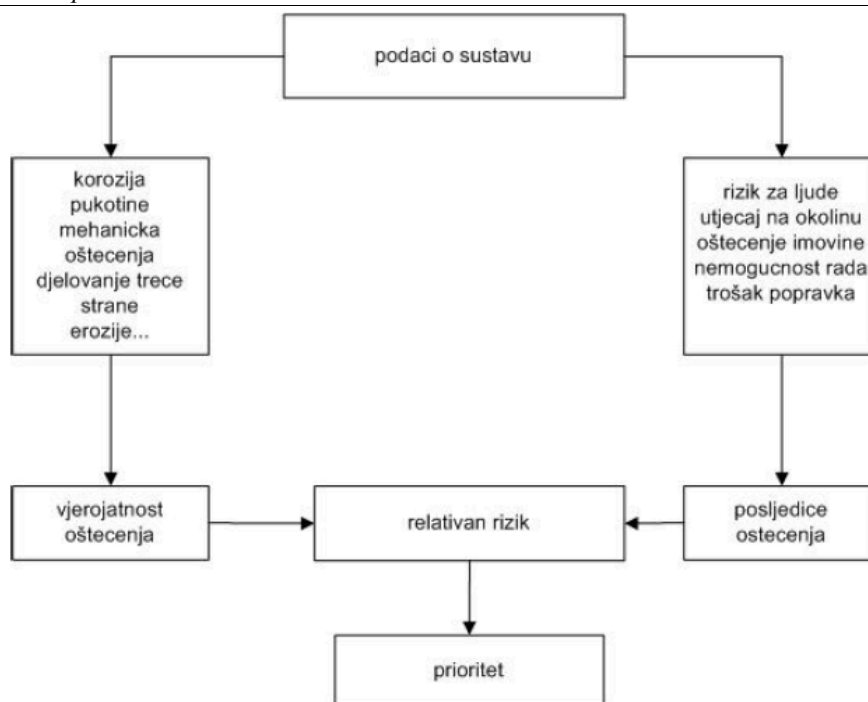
podaci o sustavu

korozija
pukotine
mehanicka
oštecenja
djelovanje trece strane
erozije...

rizik za ljude
utjecaj na okolinu
oštecenje imovine
nemogucnost rada
trošak popravka

vjerojatnost oštecenja

relativan rizik

posljedice ostecenja

prioritet